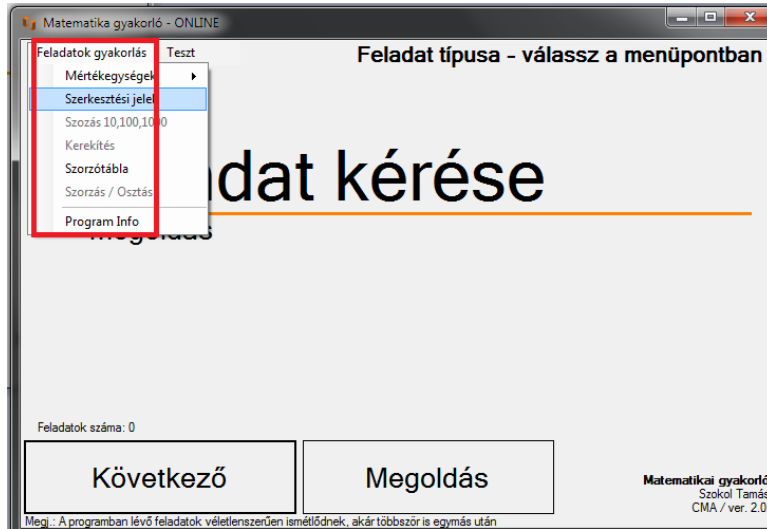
Matematika gyakorló - ONLINE

Feladatok gyakorlás Teszt

Feladat típusa - válassz a menüpontban

Mértékegységek
Szerkesztési jelek
Szozás 10,100,1000
Kerekítés
Szorzótábla
Szorzás / Osztás
Program Info

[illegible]adat kérése

Megoldás

Feladatok száma: 0

Következő

Megoldás

Matematikai gyakorló
Szokol Tamás
CMA / ver. 2.0

Megj.: A programban lévő feladatok véletlenszerűen ismétlődnek, akár többször is egymás után